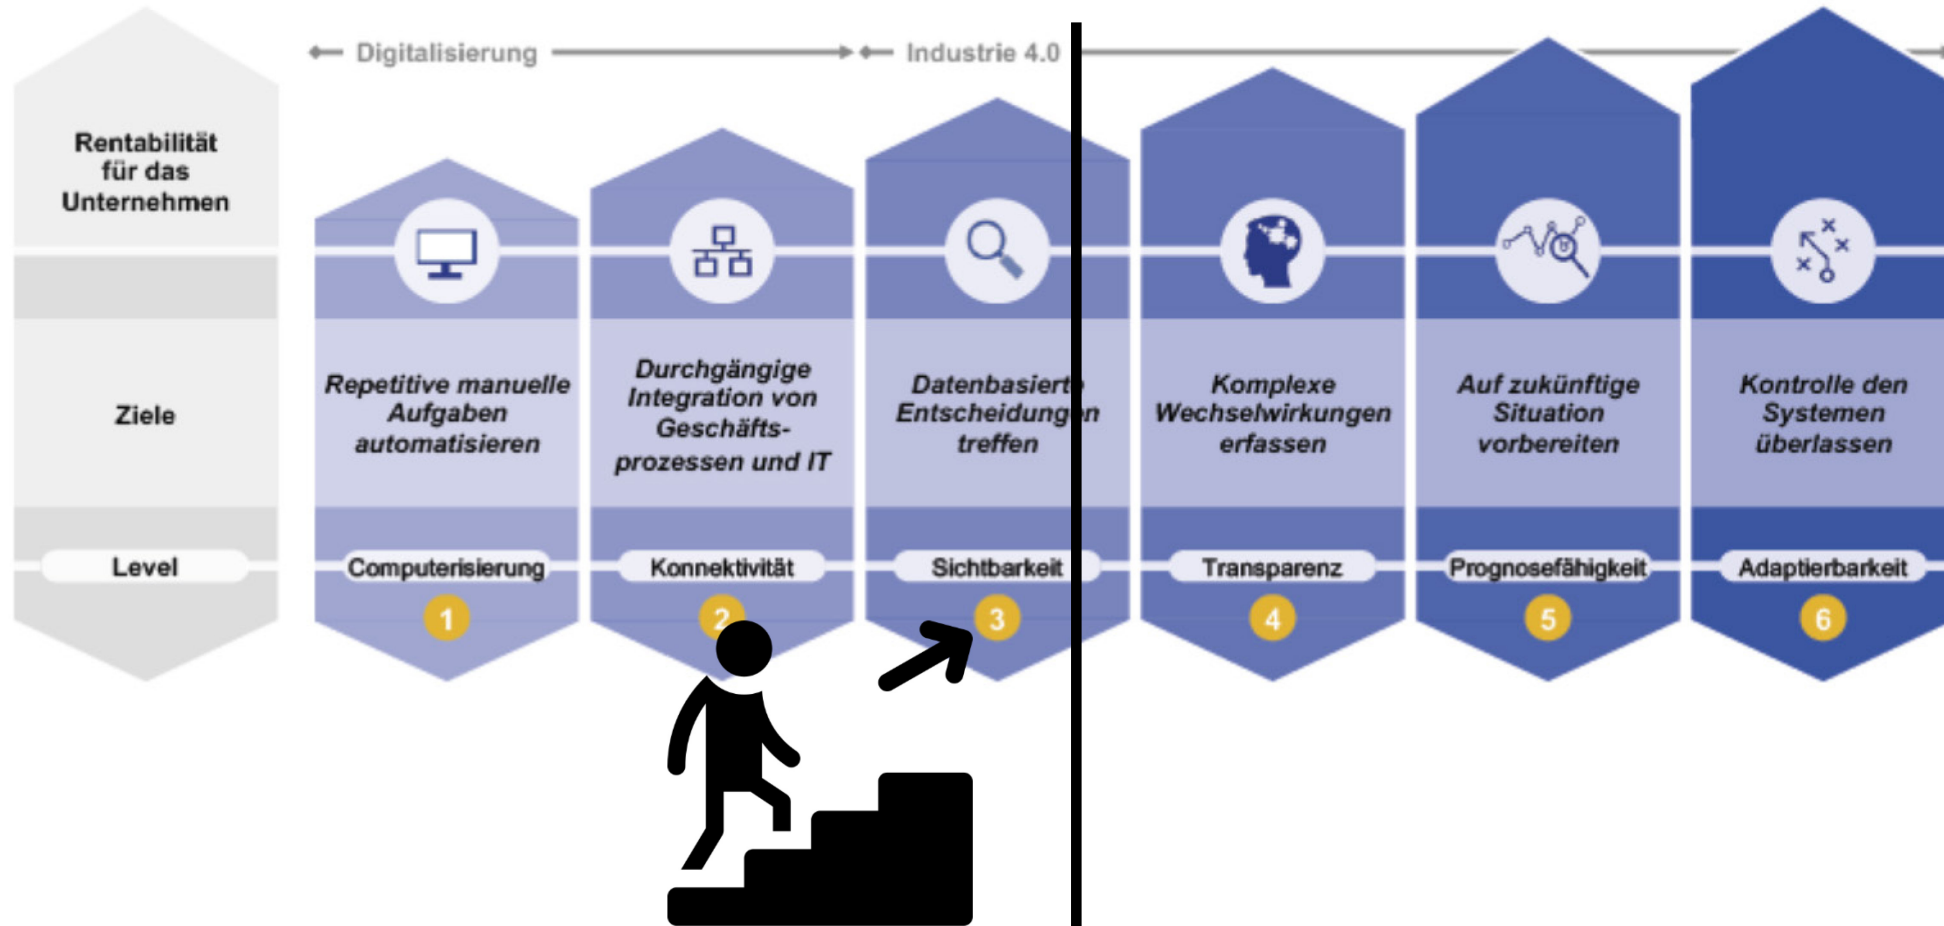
Digitalisierung

Industrie 4.0

Rentabilität für das Unternehmen

Ziele

Level

Repetitive manuelle Aufgaben automatisieren

Computerisierung

1

Durchgängige Integration von Geschäftsprozessen und IT

Konnektivität

2

Datenbasierte Entscheidungen treffen

Sichtbarkeit

3

Komplexe Wechselwirkungen erfassen

Transparenz

4

Auf zukünftige Situation vorbereiten

Prognosefähigkeit

5

Kontrolle den Systemen überlassen

Adaptierbarkeit

6